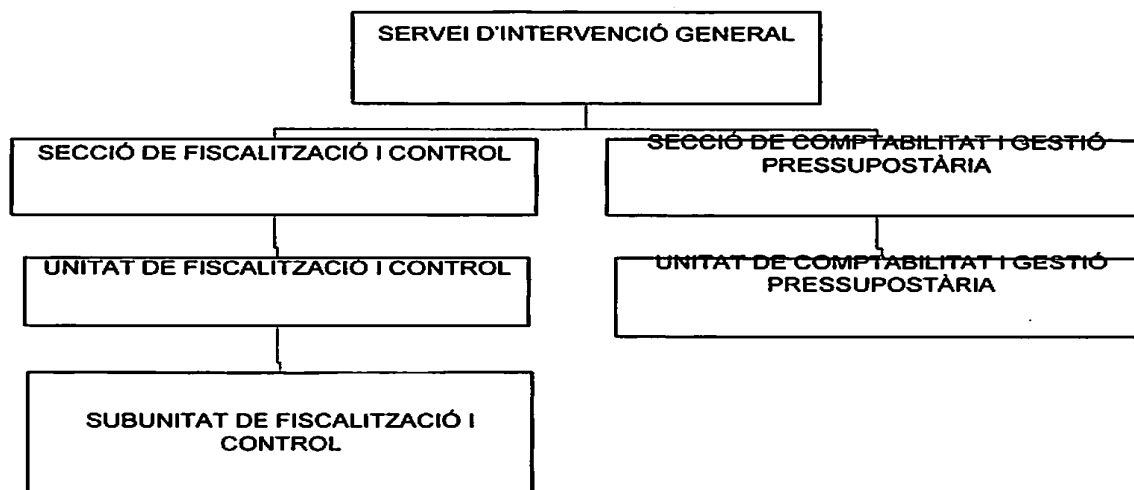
SERVEI D'INTERVENCIÓ GENERAL

SECCIÓ DE FISCALITZACIÓ I CONTROL

SECCIÓ DE COMPTABILITAT I GESTIÓ PRESSUPOSTÀRIA

UNITAT DE FISCALITZACIÓ I CONTROL

UNITAT DE COMPTABILITAT I GESTIÓ PRESSUPOSTÀRIA

SUBUNITAT DE FISCALITZACIÓ I CONTROL